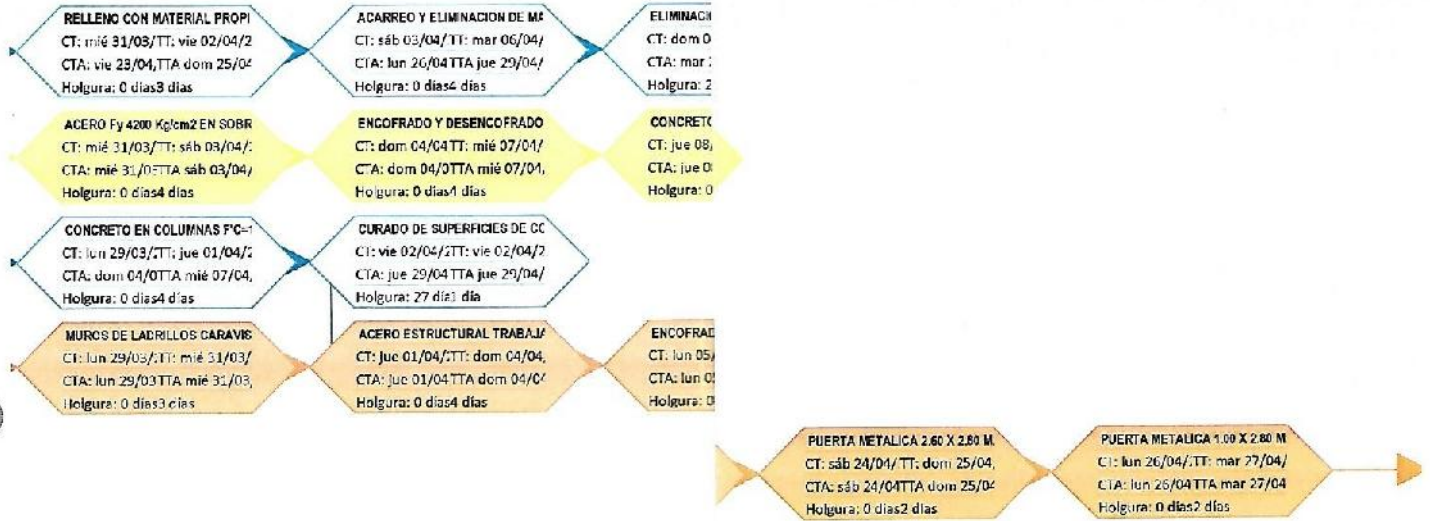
RELLENO CON MATERIAL PROPI
CT: mié 31/03/TT: vie 02/04/2
CTA: vie 23/04,TTA dom 25/04
Holgura: 0 días3 días

ACARREO Y ELIMINACION DE MA
CT: sáb 03/04/TT: mar 06/04/
CTA: lun 26/04TTA jue 29/04/
Holgura: 0 días4 días

ELIMINACI
CT: dom 0
CTA: mar
Holgura: 2

ACERO Fy 4200 Kg/cm2 EN SOBR
CT: mié 31/03/TT: sáb 03/04/
CTA: mié 31/0TTA sáb 03/04/
Holgura: 0 días4 días

ENCOFRADO Y DESENCOFRADO
CT: dom 04/04TT: mié 07/04/
CTA: dom 04/0TTA mié 07/04,
Holgura: 0 días4 días

CONCRETO
CT: jue 08,
CTA: jue 0
Holgura: 0

CONCRETO EN COLUMNAS F'C=
CT: lun 29/03/TT: jue 01/04/2
CTA: dom 04/0TTA mié 07/04,
Holgura: 0 días4 días

CURADO DE SUPERFICIES DE CC
CT: vie 02/04/TT: vie 02/04/2
CTA: jue 29/04TTA jue 29/04/
Holgura: 27 días1 día

MUROS DE LADRILLOS CARAVIS
CT: lun 29/03/TT: mié 31/03/
CTA: lun 29/03TTA mié 31/03,
Holgura: 0 días3 días

ACERO ESTRUCTURAL TRABAJA
CT: jue 01/04/TT: dom 04/04,
CTA: jue 01/04TTA dom 04/04
Holgura: 0 días4 días

ENCOFRAD
CT: lun 05/
CTA: lun 0
Holgura: 0

PUERTA METALICA 2.60 X 2.80 M.
CT: sáb 24/04/TT: dom 25/04,
CTA: sáb 24/04TTA dom 25/04
Holgura: 0 días2 días

PUERTA METALICA 1.00 X 2.80 M
CT: lun 26/04/TT: mar 27/04/
CTA: lun 26/04TTA mar 27/04
Holgura: 0 días2 días